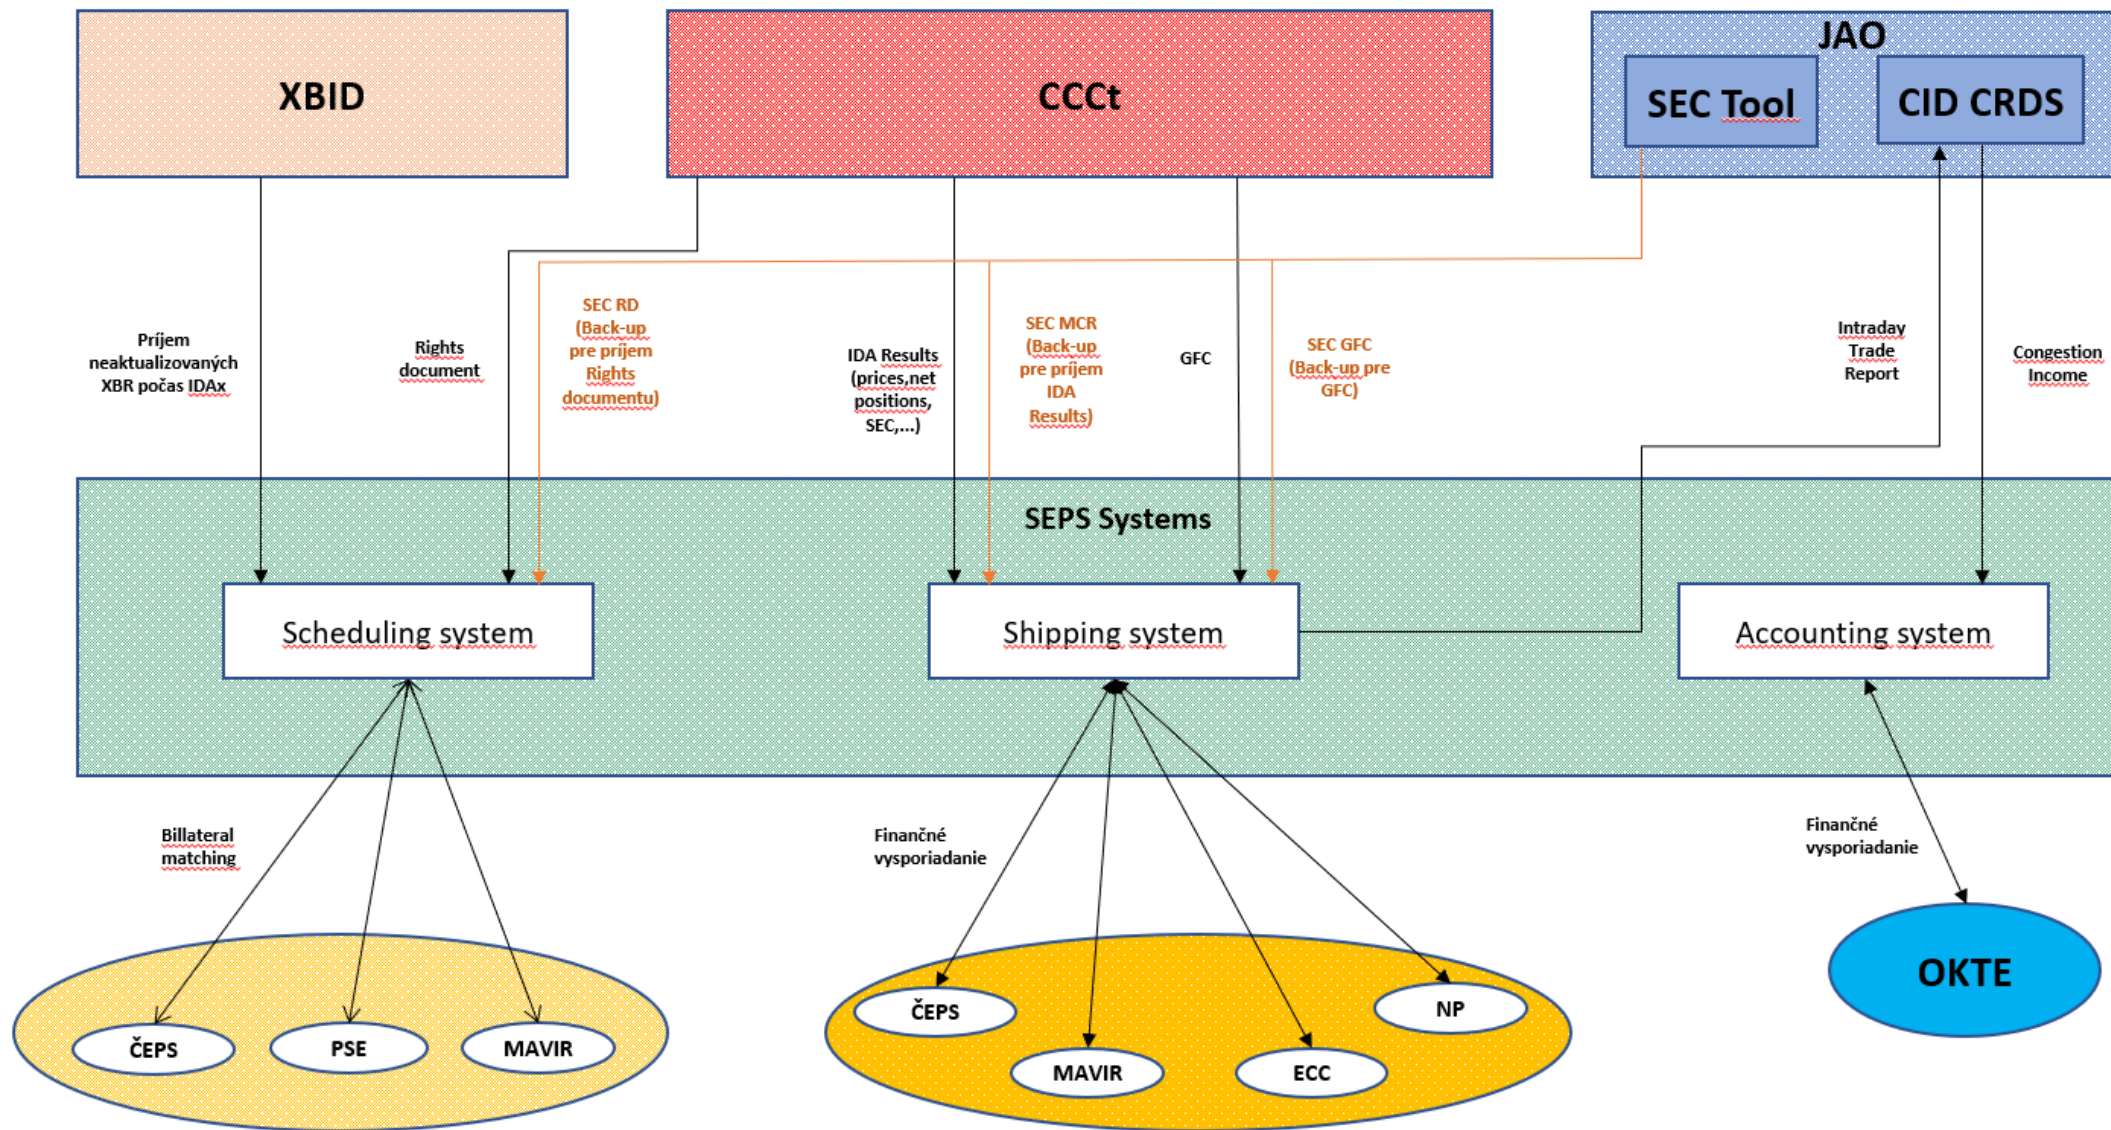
XBID

CCCt

JAO

SEC Tool

CID CRDS

Príjem neaktualizovaných XBR počas IDAx

Rights document

SEC RD (Back-up pre príjem Rights documentu)

IDA Results (prices,net positions, SEC,...)

SEC MCR (Back-up pre príjem IDA Results)

GFC

SEC GFC (Back-up pre GFC)

Intraday Trade Report

Congestion Income

SEPS Systems

Scheduling system

Shipping system

Accounting system

Billateral matching

Finančné vysporiadanie

Finančné vysporiadanie

ČEPS

PSE

MAVIR

ČEPS

MAVIR

ECC

NP

OKTE